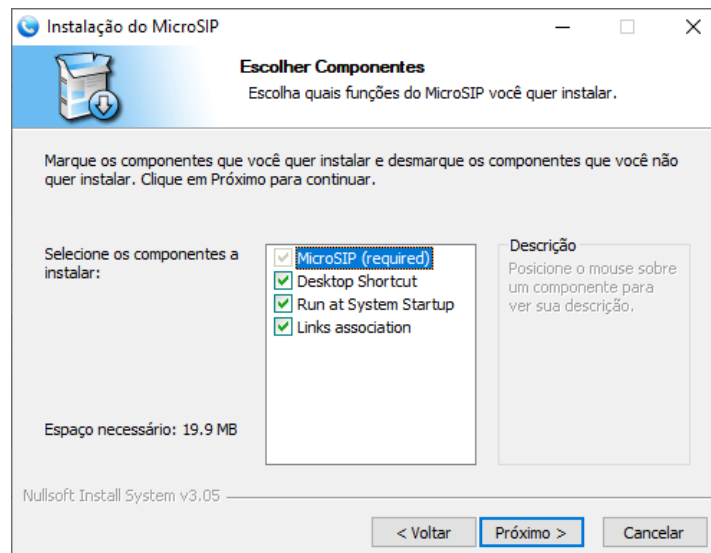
Instalação do MicroSIP

Escolher Componentes
Escolha quais funções do MicroSIP você quer instalar.

Marque os componentes que você quer instalar e desmarque os componentes que você não quer instalar. Clique em Próximo para continuar.

Selecione os componentes a instalar:

MicroSIP (required)
Desktop Shortcut
Run at System Startup
Links association

Descrição
Posicione o mouse sobre um componente para ver sua descrição.

Espaço necessário: 19.9 MB

Nullsoft Install System v3.05

< Voltar
Próximo >
Cancelar